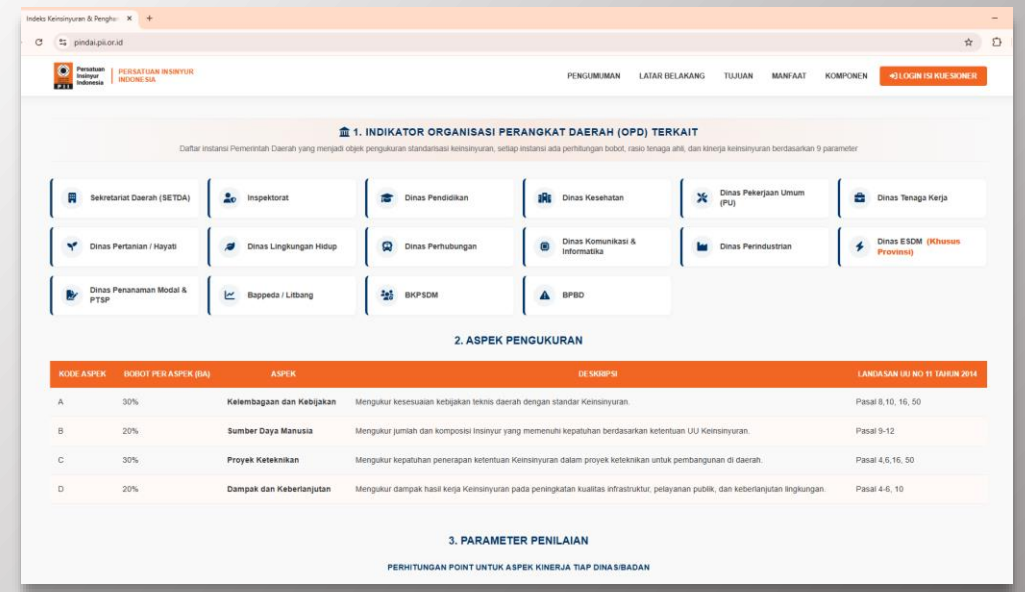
Indeks Keinsinyuran & Penghar ×
+
pindai.pii.or.id

Persatuan Insinyur Indonesia | PERSATUAN INSINYUR INDONESIA

PENGUMUMAN LATAR BELAKANG TUJUAN MANFAAT KOMPONEN LOGIN ISI KUESIONER

1. INDIKATOR ORGANISASI PERANGKAT DAERAH (OPD) TERKAIT

Daftar instansi Pemerintah Daerah yang menjadi objek pengukuran standarisasi keinsinyuran, setiap instansi ada perhitungan bobot, rasio tenaga ahli, dan kinerja keinsinyuran berdasarkan 9 parameter

Sekretariat Daerah (SETDA)
Inspektorat
Dinas Pendidikan
Dinas Kesehatan
Dinas Pekerjaan Umum (PU)
Dinas Tenaga Kerja
Dinas Pertanian / Hayati
Dinas Lingkungan Hidup
Dinas Perhubungan
Dinas Komunikasi & Informatika
Dinas Perindustrian
Dinas ESDM (Khusus Provinsi)
Dinas Penanaman Modal & PTSP
Bappeda / Litbang
BKPSDM
BPBD

2. ASPEK PENGUKURAN

| KODE ASPEK | BOBOT PER ASPEK (BA) | ASPEK | DESKRIPSI | LANDASAN UU NO 11 TAHUN 2014 |
|---|---|---|---|---|
| A | 30% | Kelembagaan dan Kebijakan | Mengukur kesesuaian kebijakan teknis daerah dengan standar Keinsinyuran. | Pasal 8,10, 16, 50 |
| B | 20% | Sumber Daya Manusia | Mengukur jumlah dan komposisi Insinyur yang memenuhi kepatuhan berdasarkan ketentuan UU Keinsinyuran. | Pasal 9-12 |
| C | 30% | Proyek Keteknikan | Mengukur kepatuhan penerapan ketentuan Keinsinyuran dalam proyek keteknikan untuk pembangunan di daerah. | Pasal 4,6,16, 50 |
| D | 20% | Dampak dan Keberlanjutan | Mengukur dampak hasil kerja Keinsinyuran pada peningkatan kualitas infrastruktur, pelayanan publik, dan keberlanjutan lingkungan. | Pasal 4-6, 10 |

3. PARAMETER PENILAIAN

PERHITUNGAN POINT UNTUK ASPEK KINERJA TIAP DINAS/BADAN